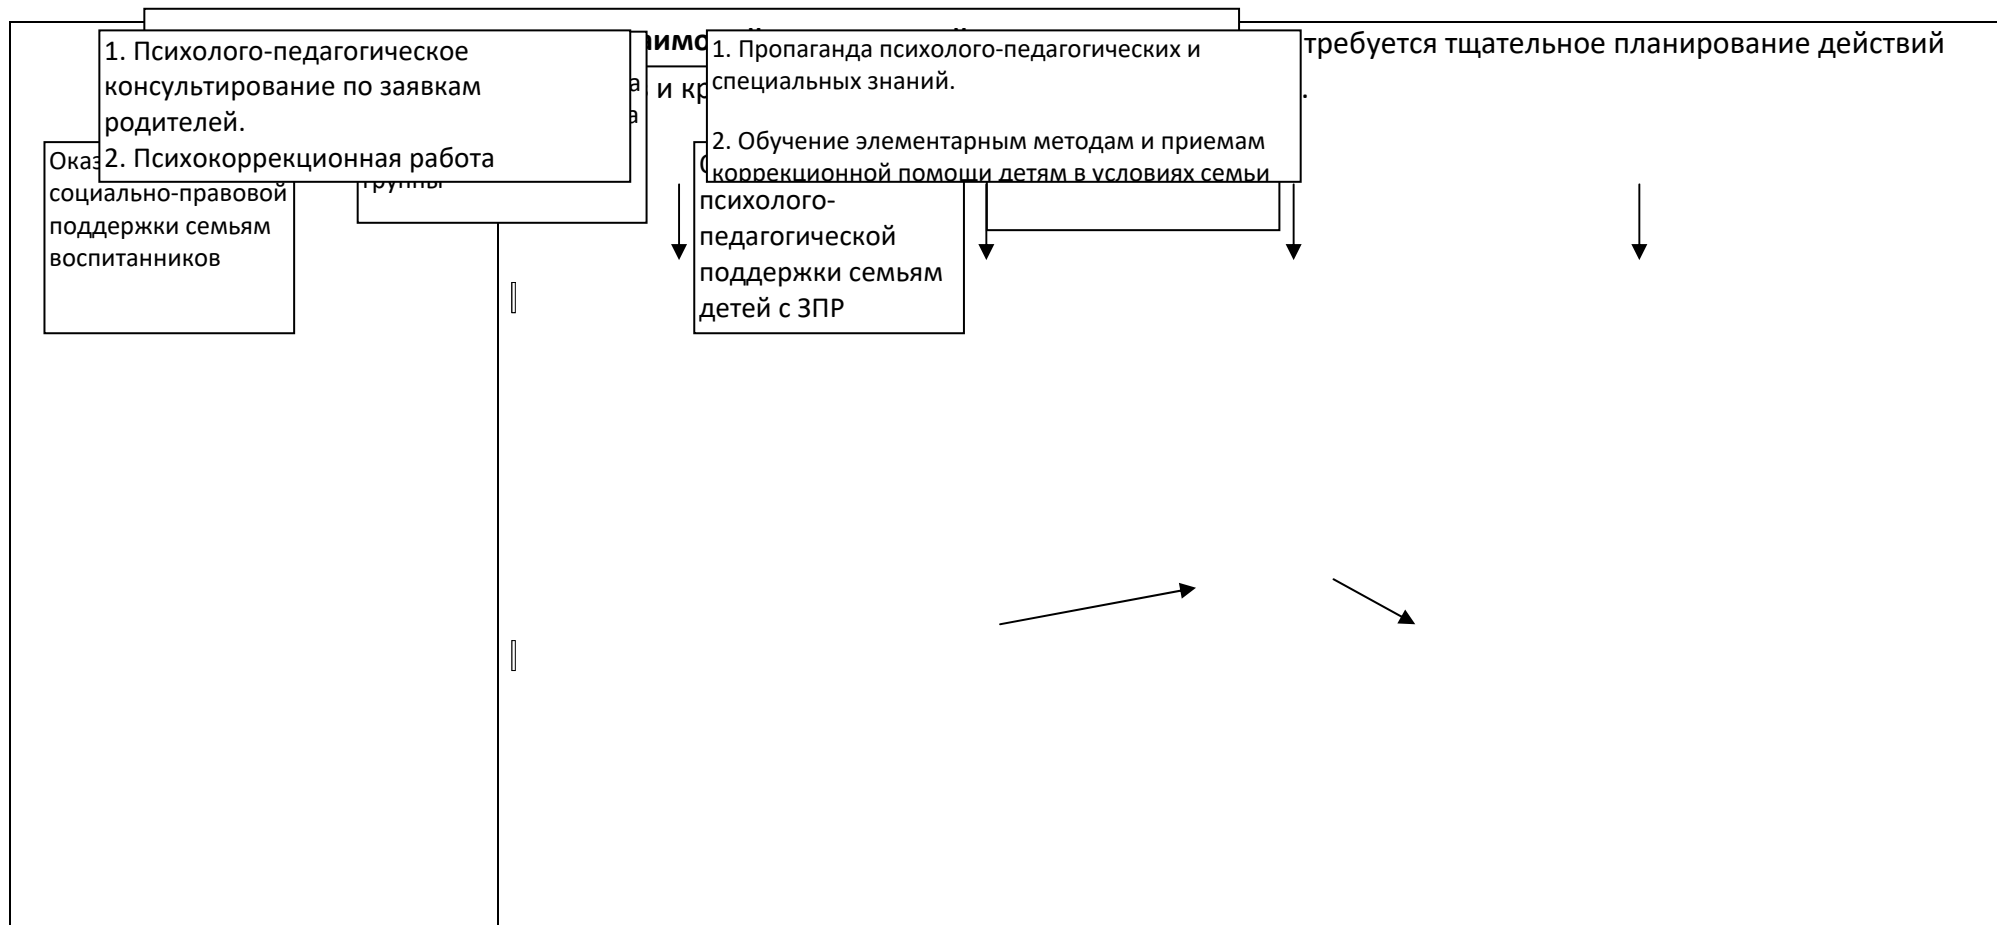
1. Психолого-педагогическое консультирование по заявкам родителей.
2. Психокоррекционная работа

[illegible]имо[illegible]

1. Пропаганда психолого-педагогических и специальных знаний.

2. Обучение элементарным методам и приемам коррекционной помощи детям в условиях семьи

требуется тщательное планирование действий

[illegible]а, и кр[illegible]

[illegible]а

Оказ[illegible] социально-правовой поддержки семьям воспитанников

группы

О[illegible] психолого-педагогической поддержки семьям детей с ЗПР